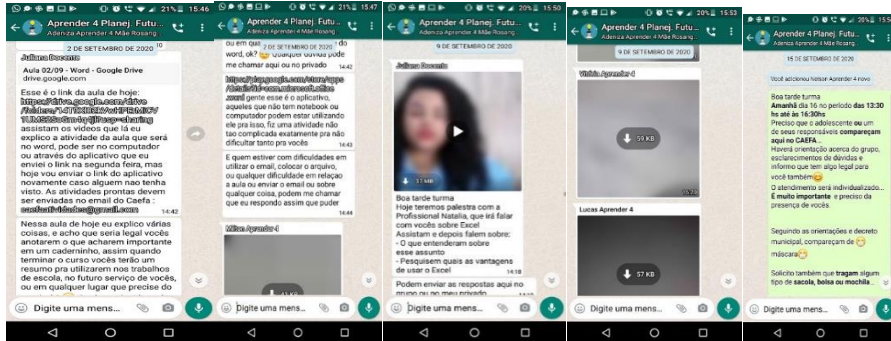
21% 15:46
Aprender 4 Planej. Futu...
Adenza Aprender 4 Mãe Rosang...
2 DE SETEMBRO DE 2020
Juliana Docente
Aula 02/09 - Word - Google Drive
drive.google.com
Esse é o link da aula de hoje: https://drive.google.com/drive/folders/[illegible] assistam os vídeos que lá eu explico a atividade da aula que será no word, pode ser no computador ou através do aplicativo que eu enviei o link na segunda feira, mas hoje vou enviar o link do aplicativo novamente caso alguem não tenha visto. As atividades prontas devem ser enviadas no email do Caefa : caefaatividades@gmail.com
14:42
Nessa aula de hoje eu explico várias coisas, e acho que seria legal vocês anotarem o que acharem importante em um caderninho, assim quando terminar o curso vocês terão um resumo pra utilizarem nos trabalhos de escola, no futuro serviço de vocês, ou em qualquer lugar que precise do
Digite uma mens...

21% 15:47
Aprender 4 Planej. Futu...
Adenza Aprender 4 Mãe Rosang...
2 DE SETEMBRO DE 2020
ou em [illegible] word, ok? Qualquer dúvida pode me chamar aqui ou no privado
https://play.google.com/store/apps/details?id=com.microsoft.office.word gente esse é o aplicativo, aqueles que não tem notebook ou computador podem estar utilizando ele pra isso, fiz uma atividade não tão complicada exatamente pra não dificultar tanto pra vocês
14:43
E quem estiver com dificuldades em utilizar o email, colocar o arquivo, ou qualquer dificuldade em relação a aula ou enviar o email ou sobre qualquer coisa, podem me chamar que eu respondo assim que puder
14:44
Milca Aprender 4
Digite uma mens...

20% 15:50
Aprender 4 Planej. Futu...
Adenza Aprender 4 Mãe Rosang...
9 DE SETEMBRO DE 2020
Juliana Docente
3,1 MB
Boa tarde turma
Hoje teremos palestra com a Profissional Natalia, que irá falar com vocês sobre Excel
Assistam e depois falem sobre:
- O que entenderam sobre esse assunto
- Pesquisem quais as vantagens de usar o Excel
14:18
Podem enviar as respostas aqui no grupo ou no meu privado
Digite uma mens...

20% 15:53
Aprender 4 Planej. Futu...
Adenza Aprender 4 Mãe Rosang...
9 DE SETEMBRO DE 2020
Vitória Aprender 4
59 KB
Lucas Aprender 4
57 KB
Digite uma mens...

20% 15:55
Aprender 4 Planej. Futu...
Adenza Aprender 4 Mãe Rosang...
15 DE SETEMBRO DE 2020
Você adicionou Nelson Aprender 4 novo
Boa tarde turma
Amanhã dia 16 no período das 13:30 hs até às 16:30hs
Preciso que o adolescente ou um de seus responsáveis compareçam aqui no CAEFA...
Haverá orientação acerca do grupo, esclarecimentos de dúvidas e informe que tem algo legal para você também😁
O atendimento será individualizado... É muito importante a presença de vocês.
Seguindo as orientações e decreto municipal, compareçam de 😷 máscara😷
Solicito também que tragam algum tipo de sacola, bolsa ou mochila...
Digite uma mens...